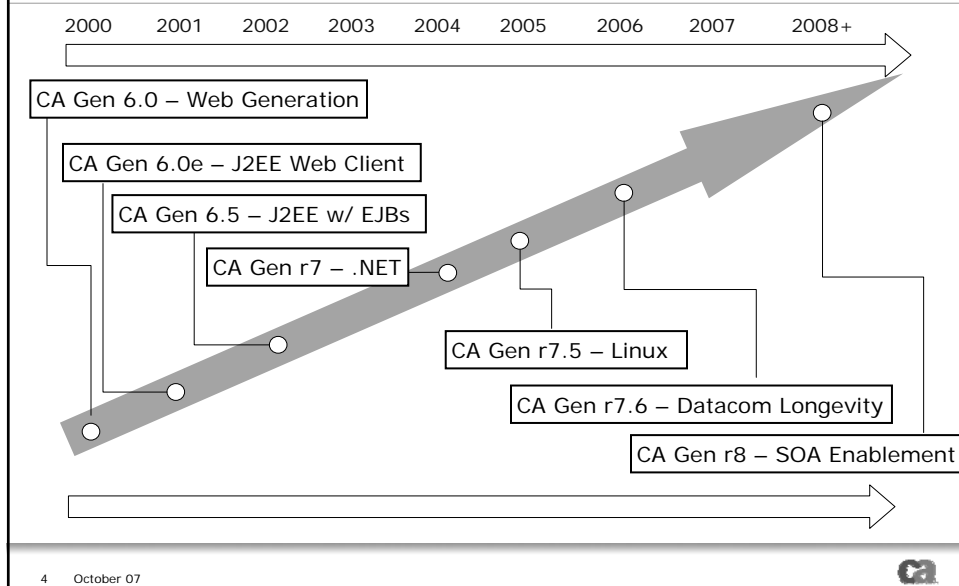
2000 2001 2002 2003 2004 2005 2006 2007 2008+

CA Gen 6.0 – Web Generation

CA Gen 6.0e – J2EE Web Client

CA Gen 6.5 – J2EE w/ EJBs

CA Gen r7 – .NET

CA Gen r7.5 – Linux

CA Gen r7.6 – Datacom Longevity

CA Gen r8 – SOA Enablement

4 October 07